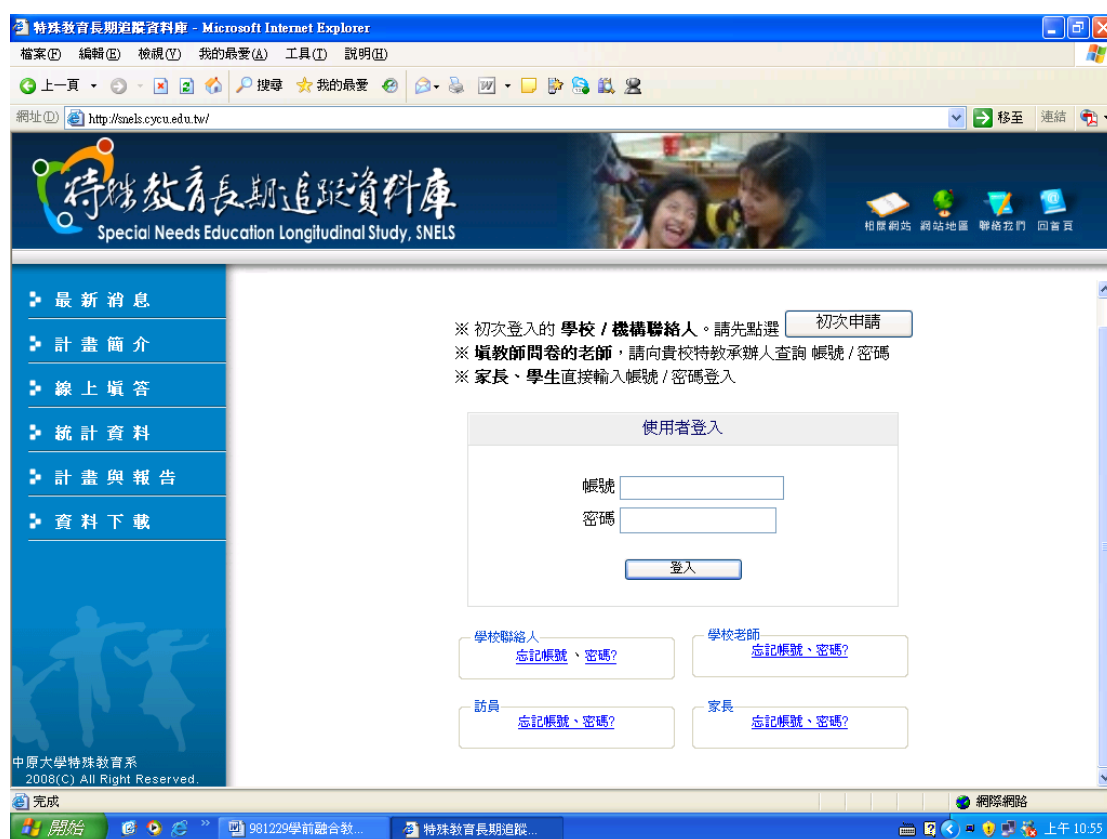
特殊教育長期追蹤資料庫 - Microsoft Internet Explorer

檔案(F) 編輯(E) 檢視(V) 我的最愛(A) 工具(T) 說明(H)

上一頁 搜尋 我的最愛

網址(D) http://snels.cycu.edu.tw/ 移至 連結

特殊教育長期追蹤資料庫
Special Needs Education Longitudinal Study, SNELS

相關網站 網站地圖 聯絡我們 回首頁

最新消息
計畫簡介
線上填答
統計資料
計畫與報告
資料下載

中原大學特殊教育系
2008(C) All Right Reserved.

※ 初次登入的 **學校 / 機構聯絡人**。請先點選 初次申請
※ **填教師問卷的老師**，請向貴校特教承辦人查詢 帳號 / 密碼
※ **家長**、**學生**直接輸入帳號 / 密碼登入

使用者登入

帳號
密碼

登入

學校聯絡人
忘記帳號、密碼?

學校老師
忘記帳號、密碼?

訪員
忘記帳號、密碼?

家長
忘記帳號、密碼?

完成 網際網路

開始 981229學前融合教... 特殊教育長期追蹤... 上午 10:55